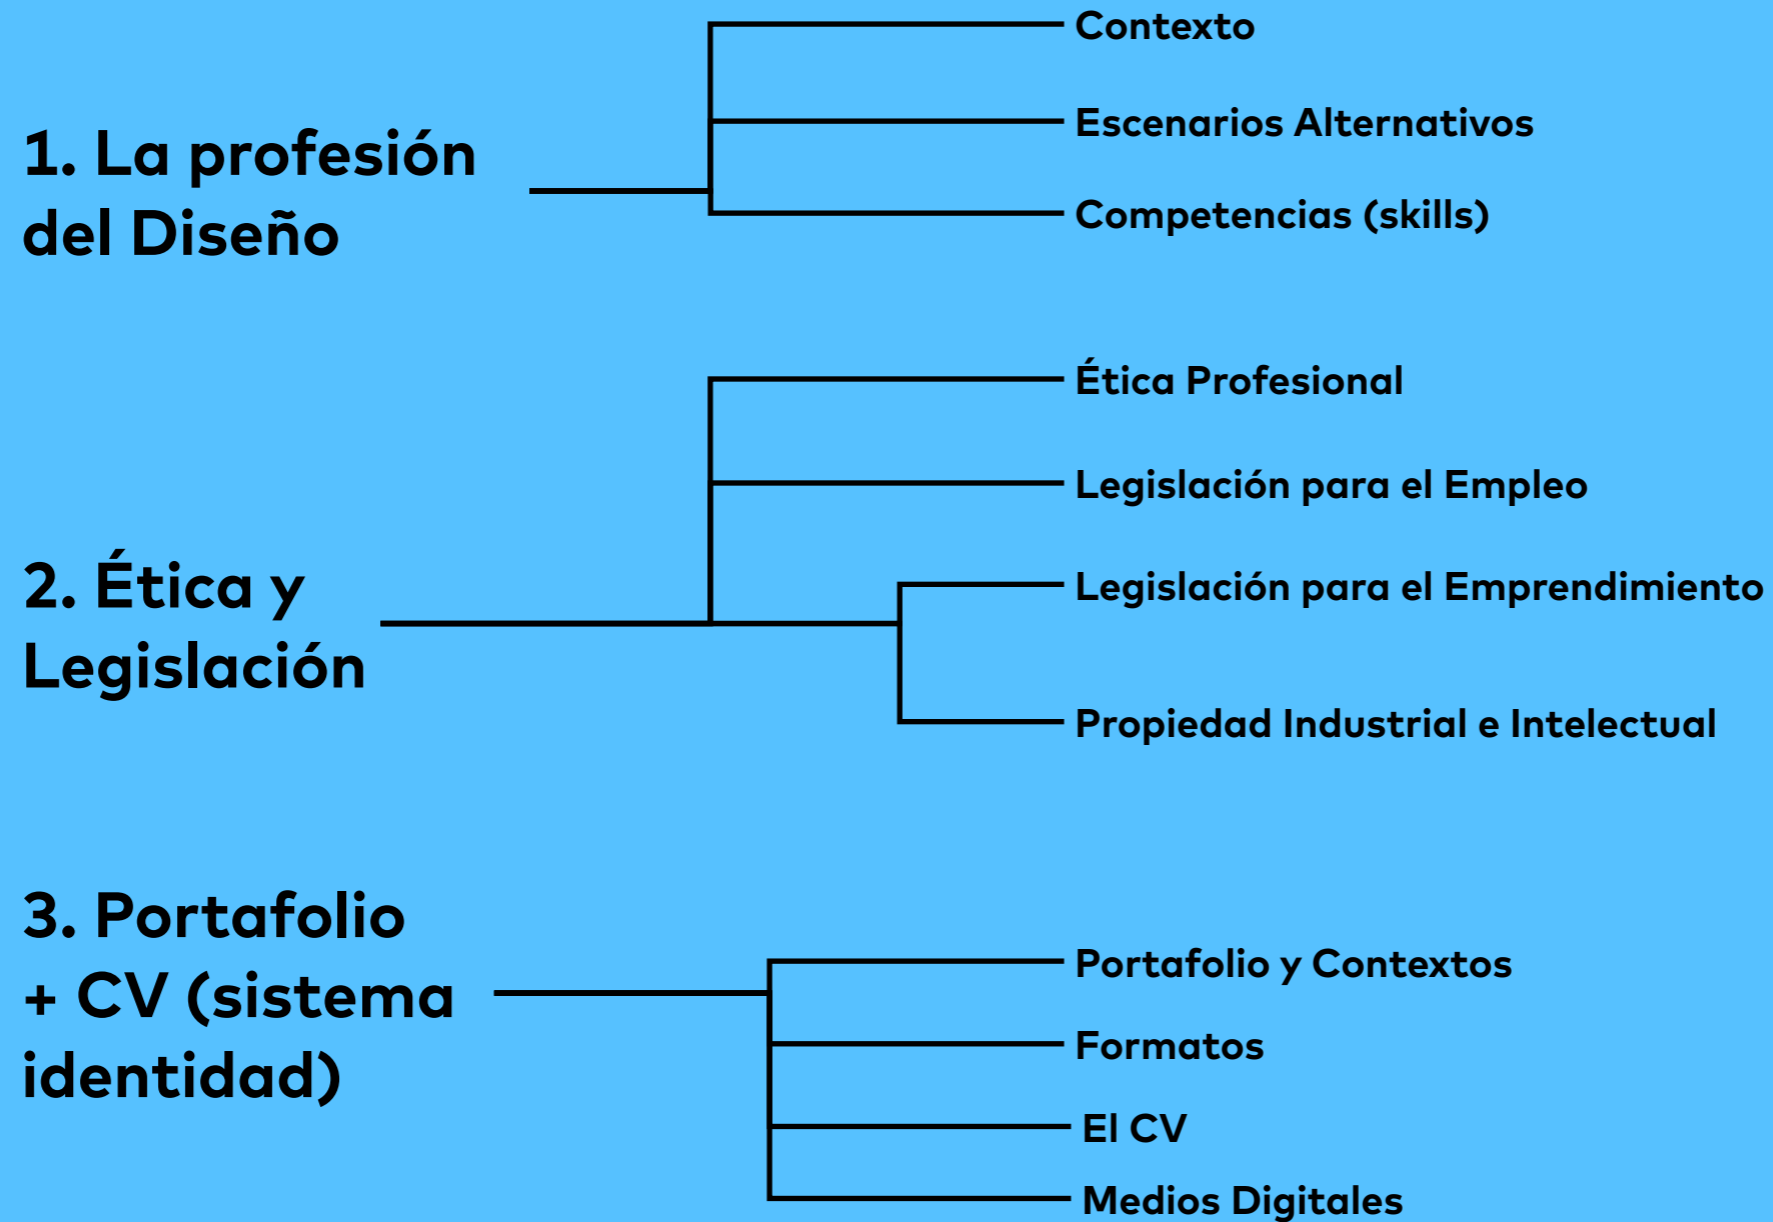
1. La profesión del Diseño

Contexto

Escenarios Alternativos

Competencias (skills)

2. Ética y Legislación

Ética Profesional

Legislación para el Empleo

Legislación para el Emprendimiento

Propiedad Industrial e Intelectual

3. Portafolio + CV (sistema identidad)

Portafolio y Contextos

Formatos

El CV

Medios Digitales